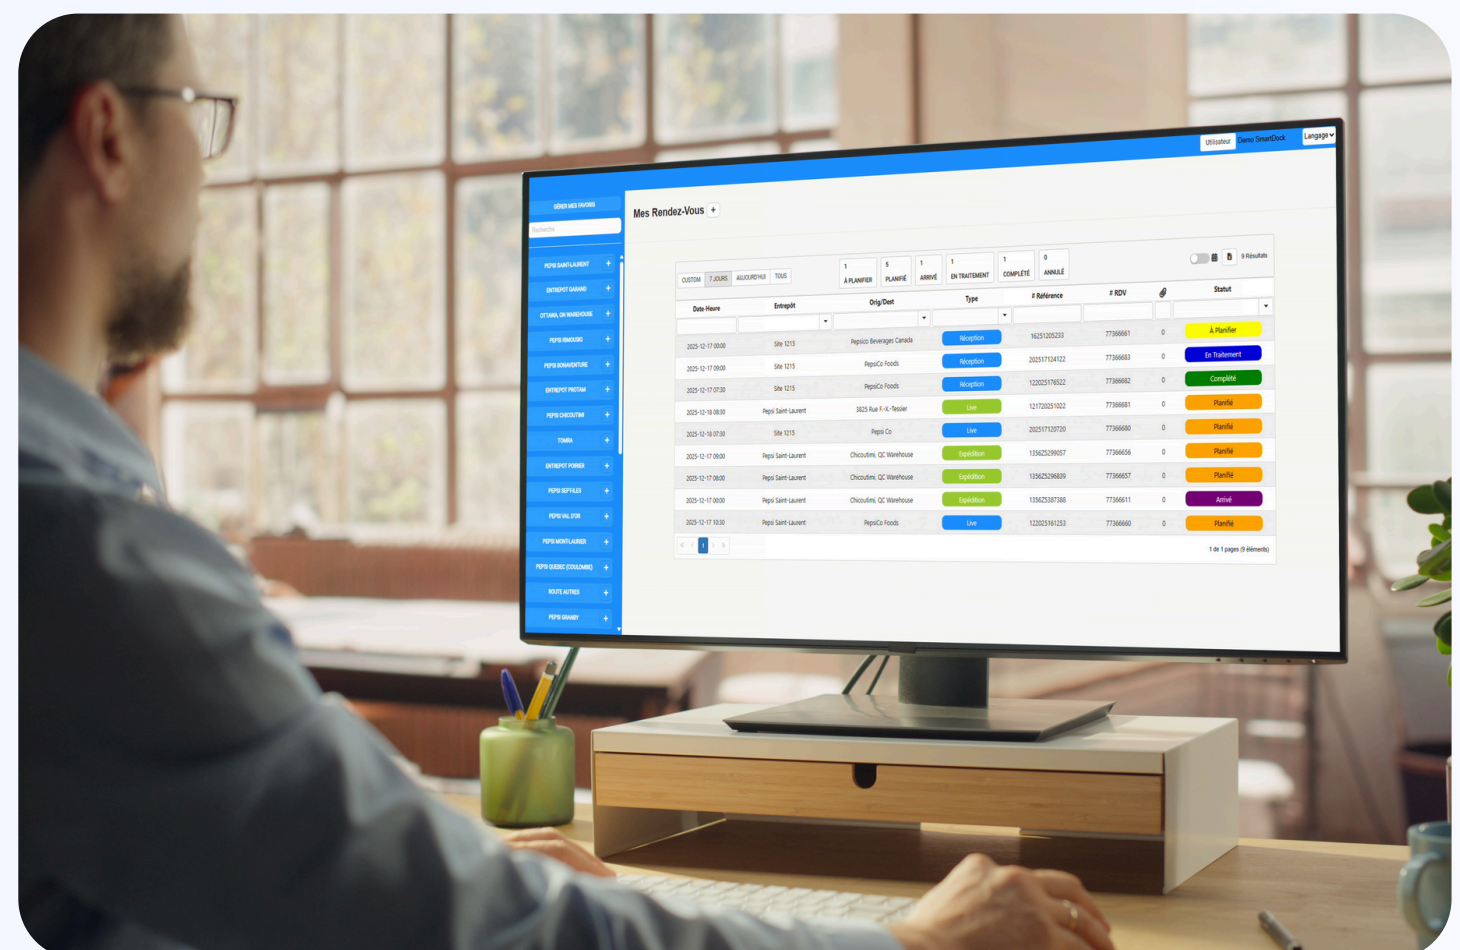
Utilisateur Demo SmartDock Langage

GÉRER MES FAVORIS

Recherche

PEPSI SAINT-LAURENT +
ENTREPOT GARAND +
OTTAWA, ON WAREHOUSE +
PEPSI RIMOUSKI +
PEPSI BONAVENTURE +
ENTREPOT PROTAM +
PEPSI CHICOUTIMI +
TOMRA +
ENTREPOT POIRIER +
PEPSI SEPT-ILES +
PEPSI VAL D'OR +
PEPSI MONT-LAURIER +
PEPSI QUEBEC (COULOMBE) +
ROUTE AUTRES +
PEPSI GRANBY +

Mes Rendez-Vous +

CUSTOM 7 JOURS AUJOURD'HUI TOUS

1 À PLANIFIER | 5 PLANIFIÉ | 1 ARRIVÉ | 1 EN TRAITEMENT | 1 COMPLÉTÉ | 0 ANNULÉ

9 Résultats

| Date-Heure | Entrepôt | Orig/Dest | Type | # Référence | # RDV | | Statut |
|---|---|---|---|---|---|---|---|
| 2025-12-17 00:00 | Site 1215 | Pepsico Beverages Canada | Réception | 16251205233 | 77366661 | 0 | À Planifier |
| 2025-12-17 09:00 | Site 1215 | PepsiCo Foods | Réception | 202517124122 | 77366683 | 0 | En Traitement |
| 2025-12-17 07:30 | Site 1215 | PepsiCo Foods | Réception | 122025176522 | 77366682 | 0 | Complété |
| 2025-12-18 08:30 | Pepsi Saint-Laurent | 3825 Rue F.-X.-Tessier | Live | 121720251022 | 77366681 | 0 | Planifié |
| 2025-12-18 07:30 | Site 1215 | Pepsi Co | Live | 202517120720 | 77366680 | 0 | Planifié |
| 2025-12-17 09:00 | Pepsi Saint-Laurent | Chicoutimi, QC Warehouse | Expédition | 135625299057 | 77366656 | 0 | Planifié |
| 2025-12-17 08:00 | Pepsi Saint-Laurent | Chicoutimi, QC Warehouse | Expédition | 135625296839 | 77366657 | 0 | Planifié |
| 2025-12-17 00:00 | Pepsi Saint-Laurent | Chicoutimi, QC Warehouse | Expédition | 135625387388 | 77366611 | 0 | Arrivé |
| 2025-12-17 10:30 | Pepsi Saint-Laurent | PepsiCo Foods | Live | 122025161253 | 77366660 | 0 | Planifié |

1

1 de 1 pages (9 éléments)